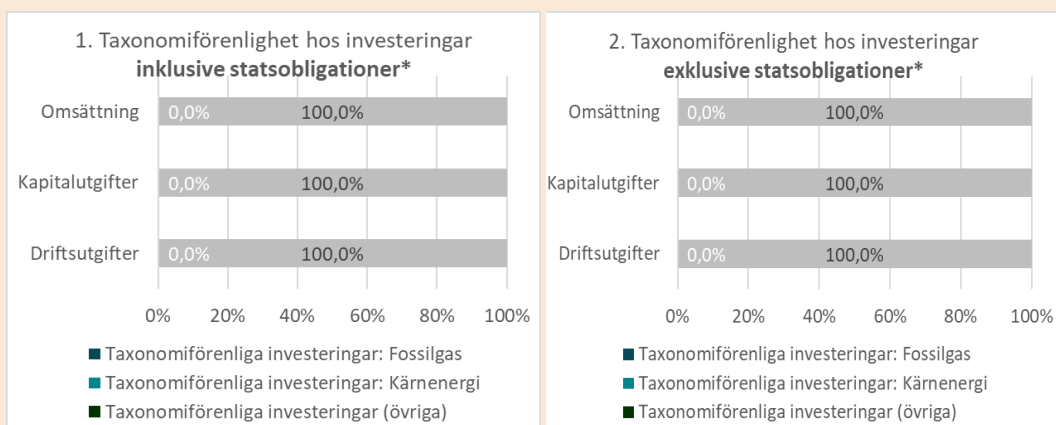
1. Taxonomiförenlighet hos investeringar **inklusive statsobligationer***

Omsättning 0,0% 100,0%

Kapitalutgifter 0,0% 100,0%

Driftsutgifter 0,0% 100,0%

0% 20% 40% 60% 80% 100%

■ Taxonomiförenliga investeringar: Fossilgas
■ Taxonomiförenliga investeringar: Kärnenergi
■ Taxonomiförenliga investeringar (övriga)

2. Taxonomiförenlighet hos investeringar **exklusive statsobligationer***

Omsättning 0,0% 100,0%

Kapitalutgifter 0,0% 100,0%

Driftsutgifter 0,0% 100,0%

0% 20% 40% 60% 80% 100%

■ Taxonomiförenliga investeringar: Fossilgas
■ Taxonomiförenliga investeringar: Kärnenergi
■ Taxonomiförenliga investeringar (övriga)